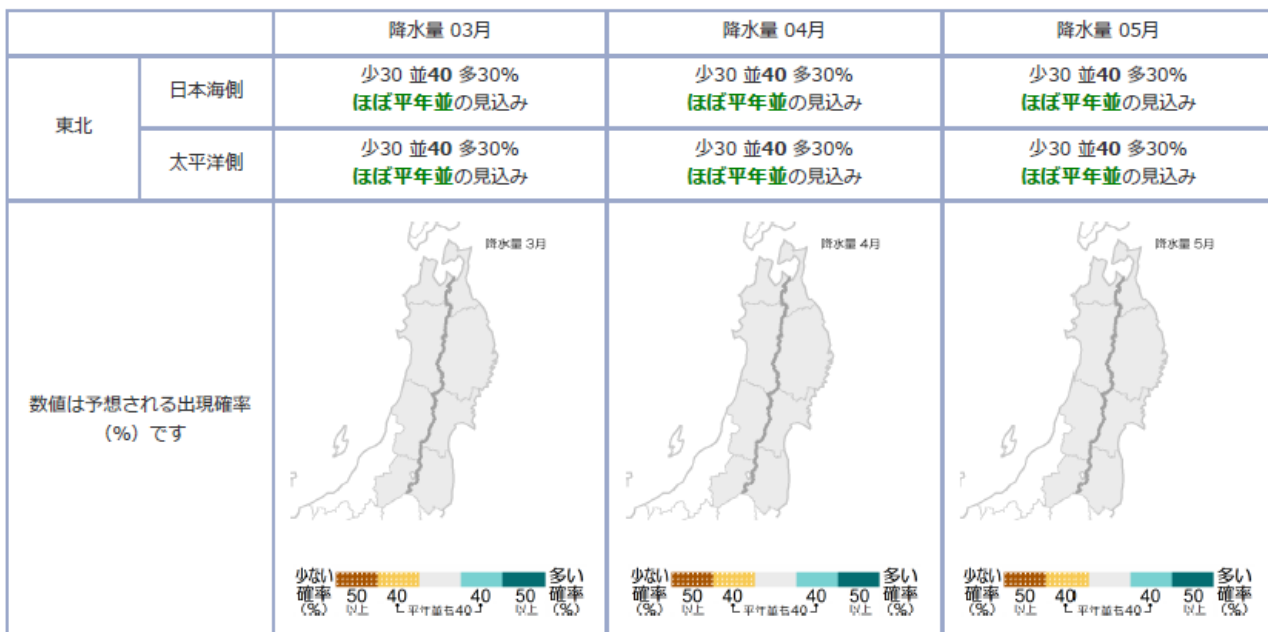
| | | 降水量 03月 | 降水量 04月 | 降水量 05月 |
|---|---|---|---|---|
| 東北 | 日本海側 | 少30 並40 多30% ほぼ平年並の見込み | 少30 並40 多30% ほぼ平年並の見込み | 少30 並40 多30% ほぼ平年並の見込み |
| | 太平洋側 | 少30 並40 多30% ほぼ平年並の見込み | 少30 並40 多30% ほぼ平年並の見込み | 少30 並40 多30% ほぼ平年並の見込み |
| 数値は予想される出現確率（%）です | | 降水量 3月 少ない確率（%） 50以上 40 平年並も40 40 50以上 多い確率（%） | 降水量 4月 少ない確率（%） 50以上 40 平年並も40 40 50以上 多い確率（%） | 降水量 5月 少ない確率（%） 50以上 40 平年並も40 40 50以上 多い確率（%） |